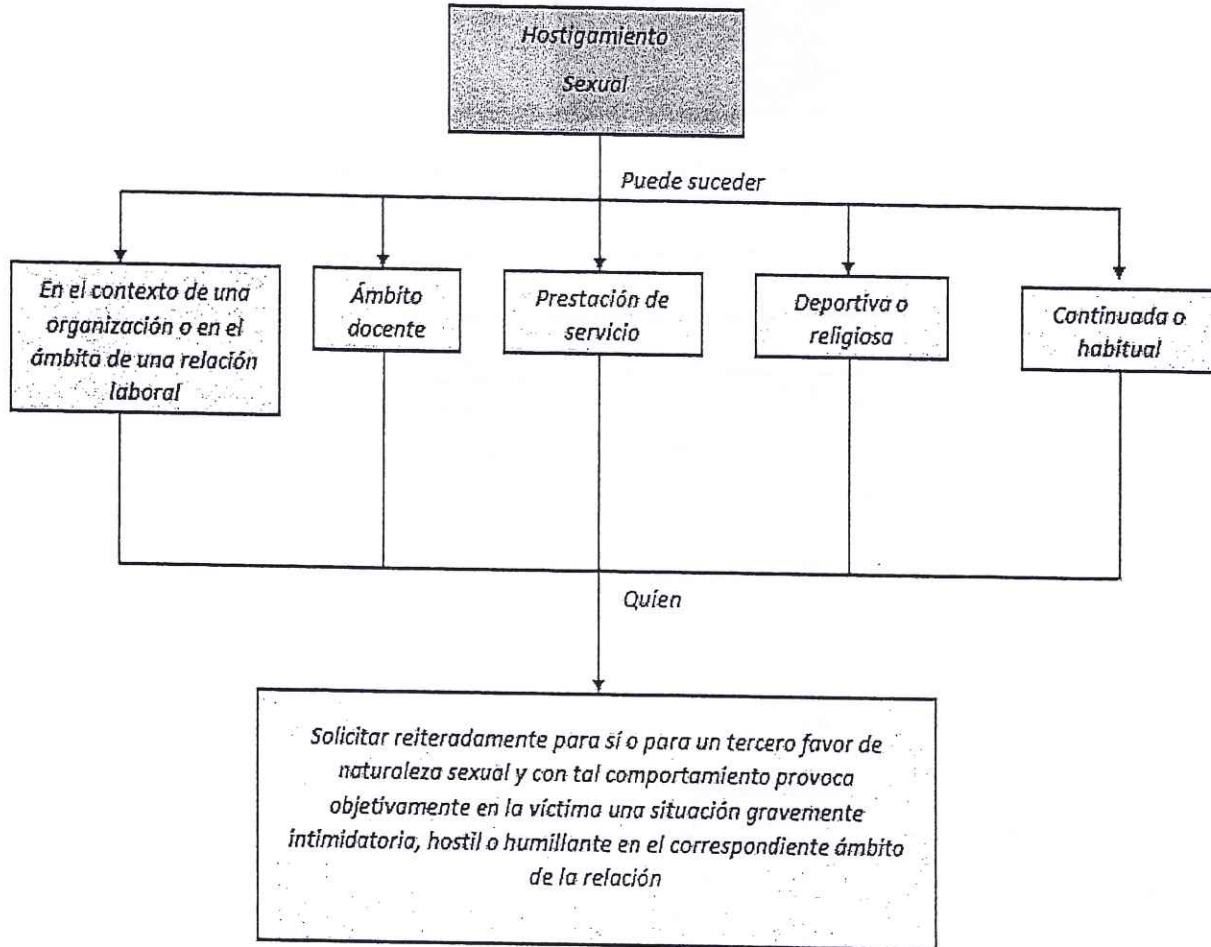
Hostigamiento Sexual

Puede suceder

En el contexto de una organización o en el ámbito de una relación laboral

Ámbito docente

Prestación de servicio

Deportiva o religiosa

Continuada o habitual

Quien

Solicitar reiteradamente para sí o para un tercero favor de naturaleza sexual y con tal comportamiento provoca objetivamente en la víctima una situación gravemente intimidatoria, hostil o humillante en el correspondiente ámbito de la relación